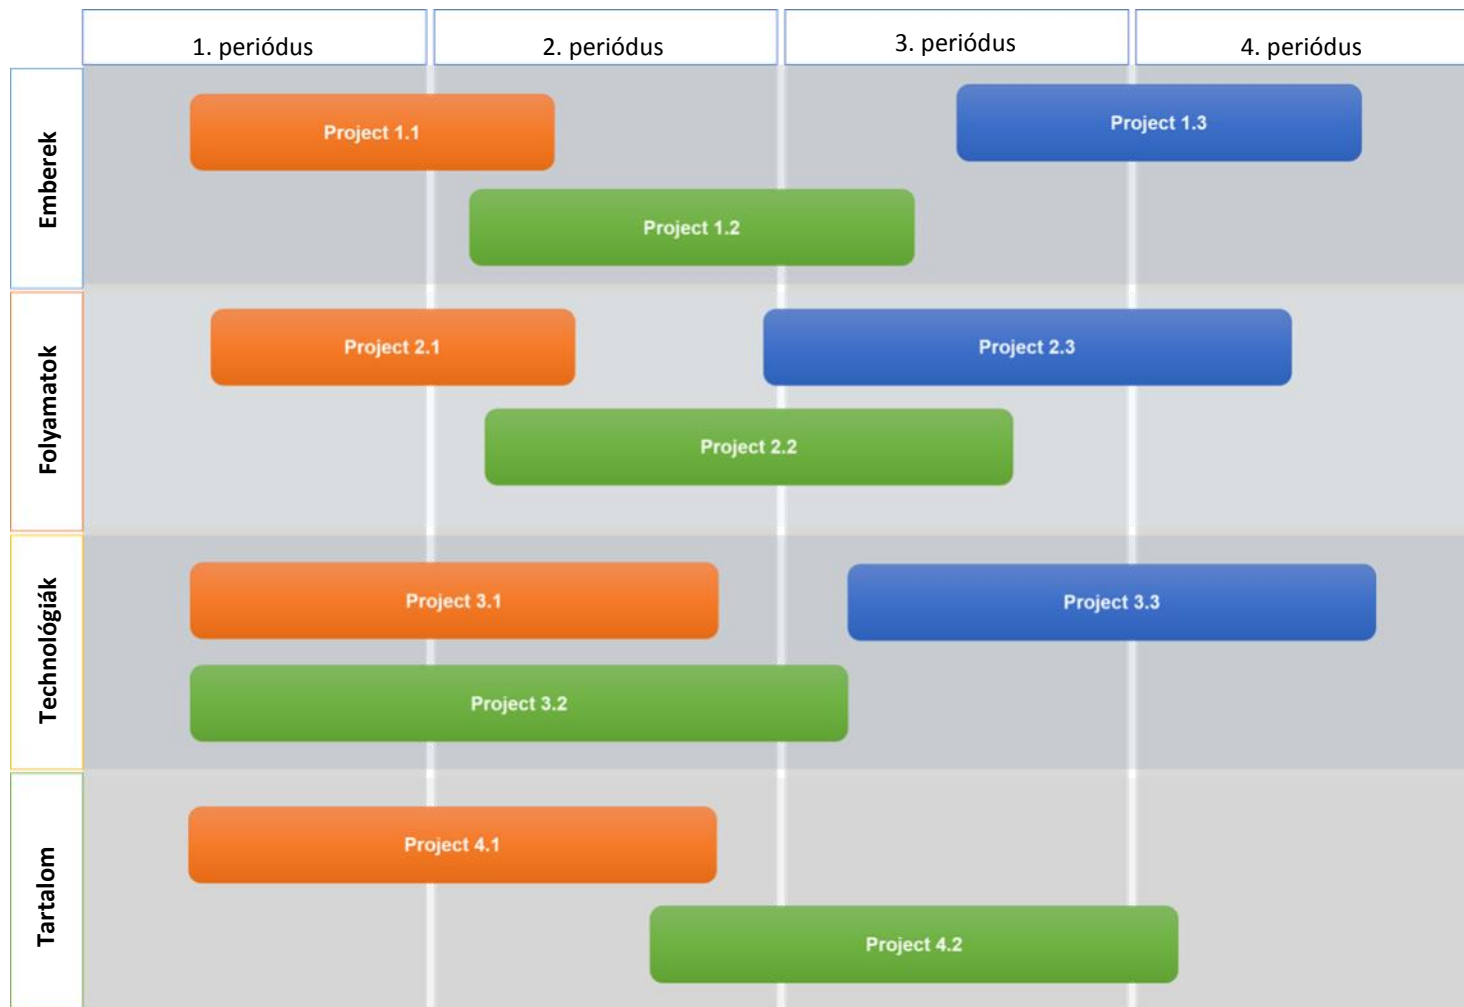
| | 1. periódus | 2. periódus | 3. periódus | 4. periódus |
|---|---|---|---|---|

Emberek

Project 1.1

Project 1.3

Project 1.2

Folyamatok

Project 2.1

Project 2.3

Project 2.2

Technológiák

Project 3.1

Project 3.3

Project 3.2

Tartalom

Project 4.1

Project 4.2